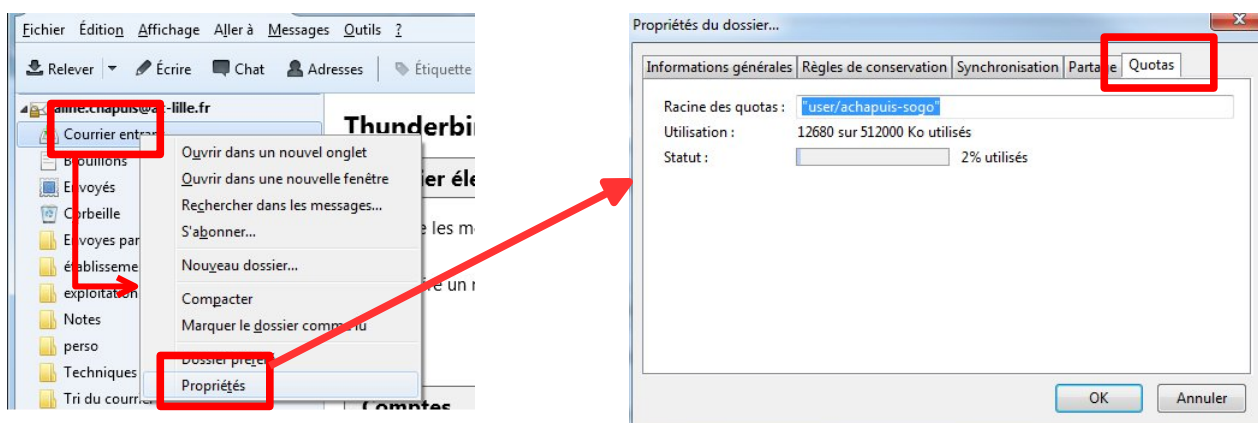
Fichier Édition Affichage Aller à Messages Outils ?

Relever Écrire Chat Adresses Étiquette

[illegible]aine.chapuis@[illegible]-lille.fr

Courrier entra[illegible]

Brouillons

Envoyés

Corbeille

Envoyes par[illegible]

établisseme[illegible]

exploitation

Notes

perso

Techniques

Tri du courrier

Thunderbi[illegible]

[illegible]ier éle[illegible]

le les me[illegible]

re un r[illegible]

Comptes

Ouvrir dans un nouvel onglet

Ouvrir dans une nouvelle fenêtre

Rechercher dans les messages...

S'abonner...

Nouveau dossier...

Compacter

Marquer le dossier comme lu

Dossier pré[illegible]

Propriétés

Propriétés du dossier...

Informations générales | Règles de conservation | Synchronisation | Parta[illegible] | Quotas

Racine des quotas : "user/achapuis-sogo"

Utilisation : 12680 sur 512000 Ko utilisés

Statut : 2% utilisés

OK Annuler